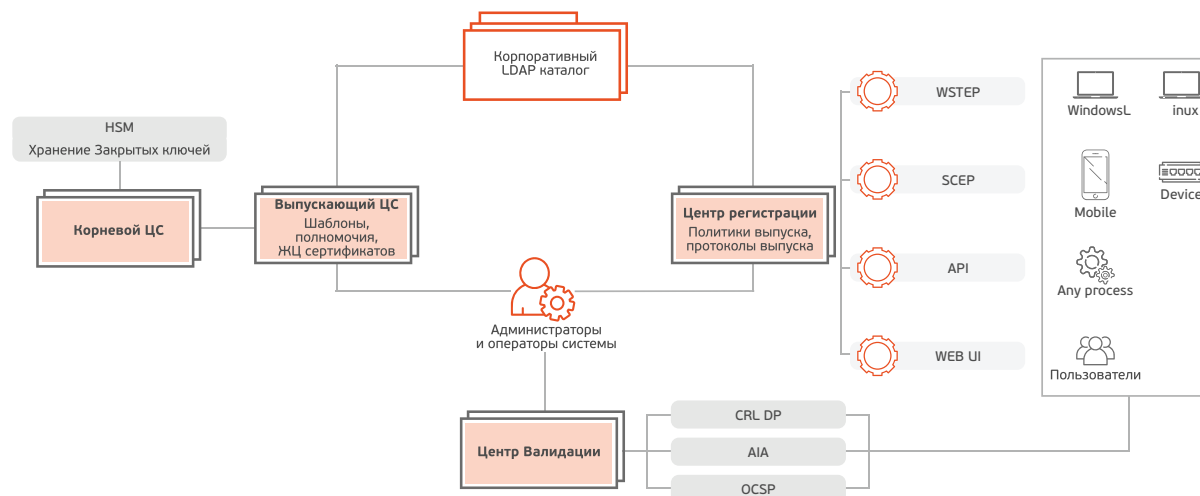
Корпоративный LDAP каталог

HSM
Хранение Закрытых ключей

Корневой ЦС

Выпускающий ЦС
Шаблоны, полномочия, ЖЦ сертификатов

Центр регистрации
Политики выпуска, протоколы выпуска

Администраторы и операторы системы

WSTEP

SCEP

API

WEB UI

WindowsL

inux

Mobile

Device

Any process

Пользователи

Центр Валидации

CRL DP

AIA

OCSP